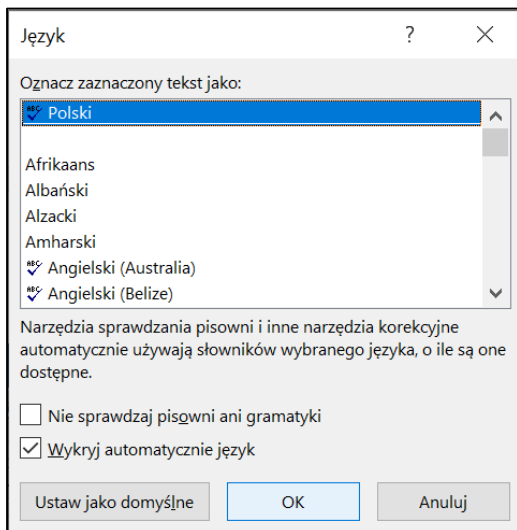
Język

?

Oznacz zaznaczony tekst jako:

Polski

Afrikaans
Albański
Alzacki
Amharski
Angielski (Australia)
Angielski (Belize)

Narzędzia sprawdzania pisowni i inne narzędzia korekcyjne automatycznie używają słowników wybranego języka, o ile są one dostępne.

Nie sprawdzaj pisowni ani gramatyki

Wykryj automatycznie język

Ustaw jako domyślne

OK

Anuluj